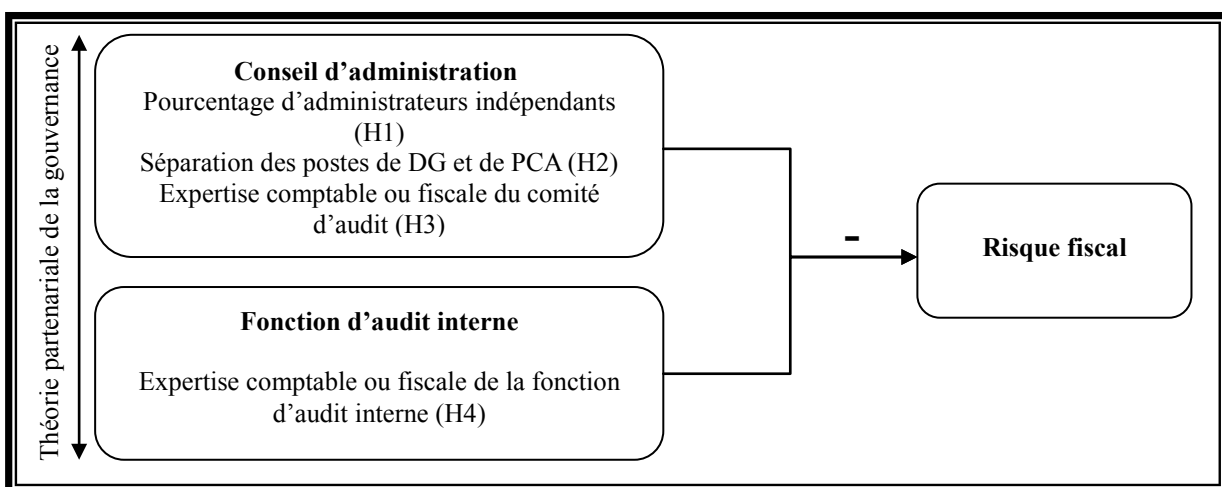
Théorie partenariale de la gouvernance

Conseil d'administration
Pourcentage d'administrateurs indépendants (H1)
Séparation des postes de DG et de PCA (H2)
Expertise comptable ou fiscale du comité d'audit (H3)

Fonction d'audit interne
Expertise comptable ou fiscale de la fonction d'audit interne (H4)

-

Risque fiscal